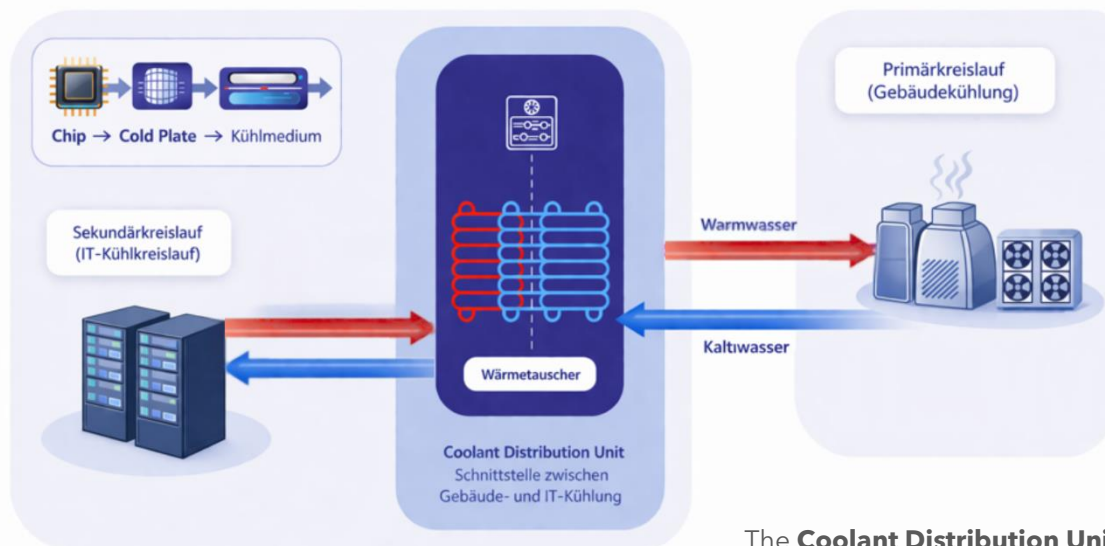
Chip → Cold Plate → Kühlmedium

Primärkreislauf (Gebäudekühlung)

Sekundärkreislauf (IT-Kühlkreislauf)

Warmwasser

Kaltıwasser

Wärmetauscher

Coolant Distribution Unit
Schnittstelle zwischen Gebäude- und IT-Kühlung

The **Coolant Distribution Uni**